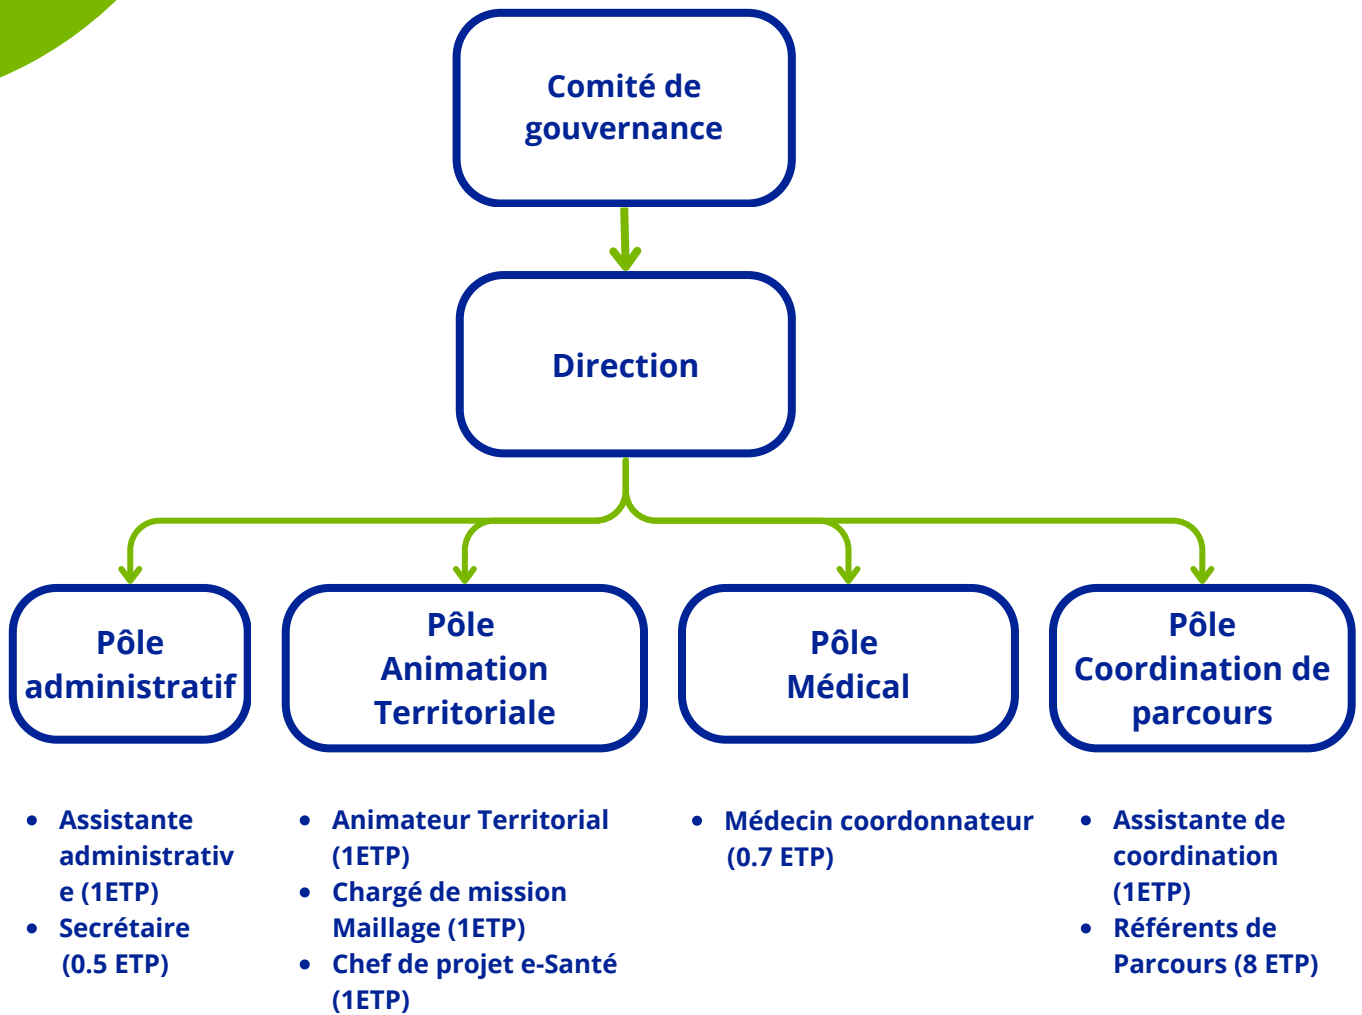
Comité de gouvernance

Direction

Pôle administratif

Pôle Animation Territoriale

Pôle Médical

Pôle Coordination de parcours

- Assistante administrativ e (1ETP)
- Secrétaire (0.5 ETP)

- Animateur Territorial (1ETP)
- Chargé de mission Maillage (1ETP)
- Chef de projet e-Santé (1ETP)

- Médecin coordonnateur (0.7 ETP)

- Assistante de coordination (1ETP)
- Référents de Parcours (8 ETP)